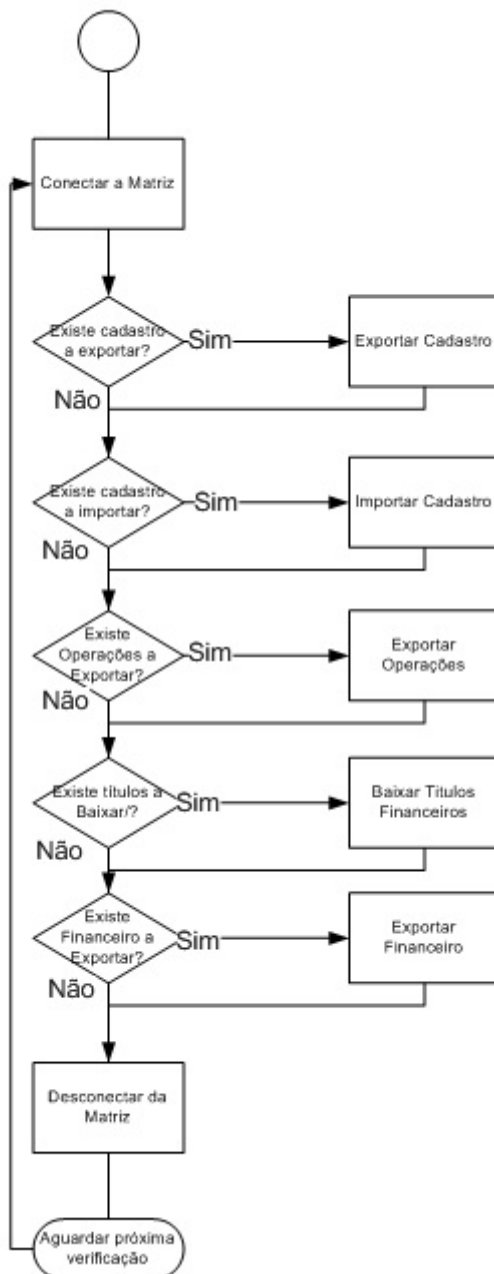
Conectar a Matriz

Existe cadastro a exportar?

Sim

Exportar Cadastro

Não

Existe cadastro a importar?

Sim

Importar Cadastro

Não

Existe Operações a Exportar?

Sim

Exportar Operações

Não

Existe titulos a Baixar/?

Sim

Baixar Titulos Financeiros

Não

Existe Financeiro a Exportar?

Sim

Exportar Financeiro

Não

Desconectar da Matriz

Aguardar próxima verificação